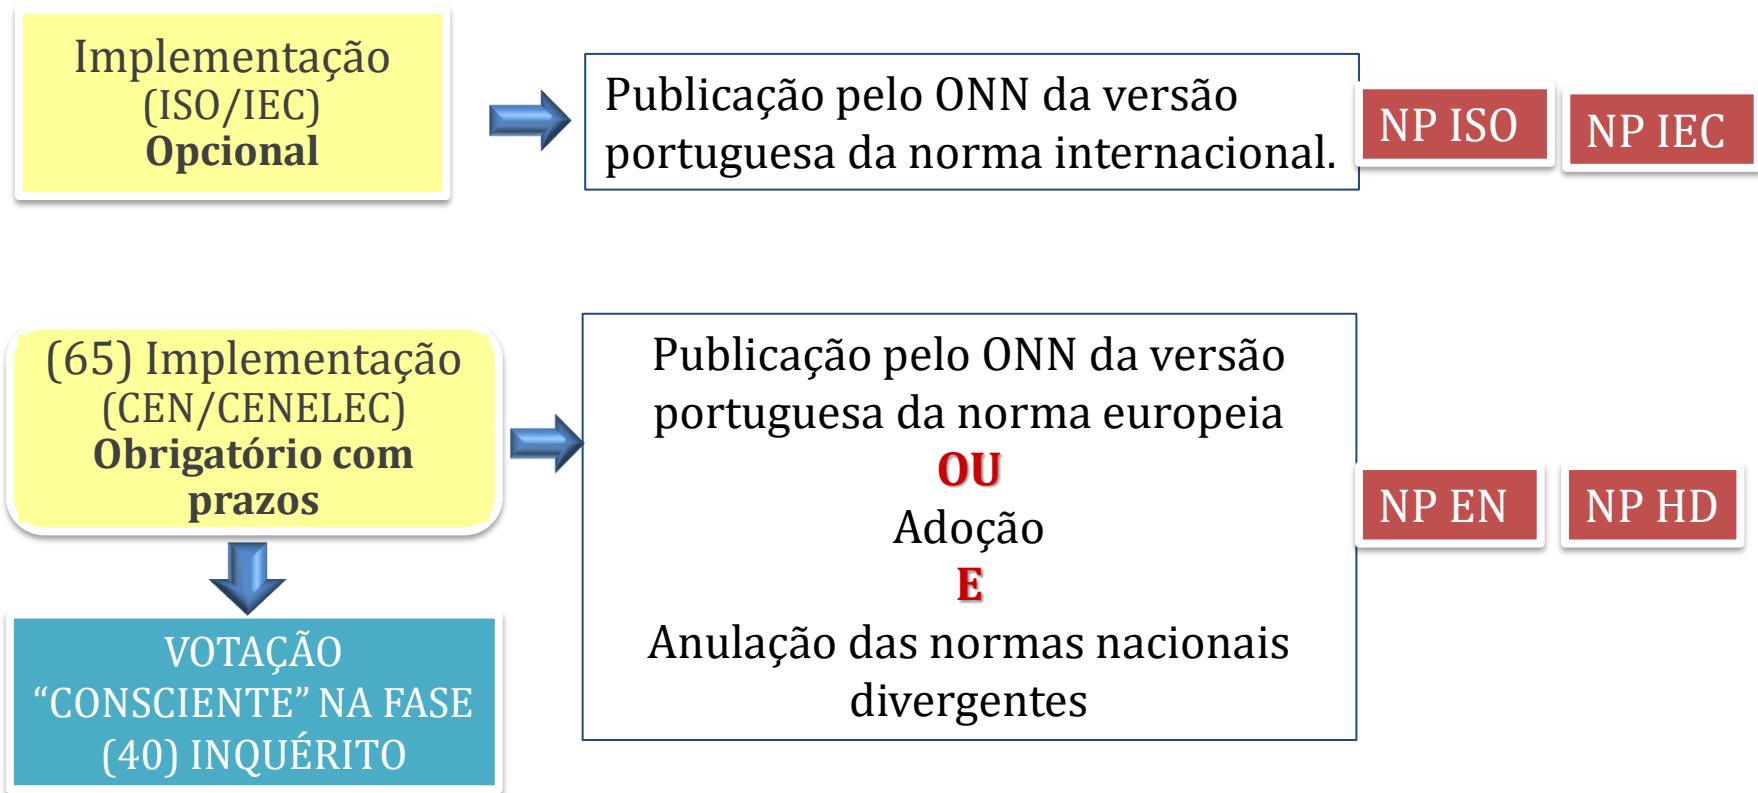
Implementação (ISO/IEC) Opcional

Publicação pelo ONN da versão portuguesa da norma internacional.

NP ISO

NP IEC

(65) Implementação (CEN/CENELEC) Obrigatório com prazos

VOTAÇÃO “CONSCIENTE” NA FASE (40) INQUÉRITO

Publicação pelo ONN da versão portuguesa da norma europeia
OU
Adoção
E
Anulação das normas nacionais divergentes

NP EN

NP HD